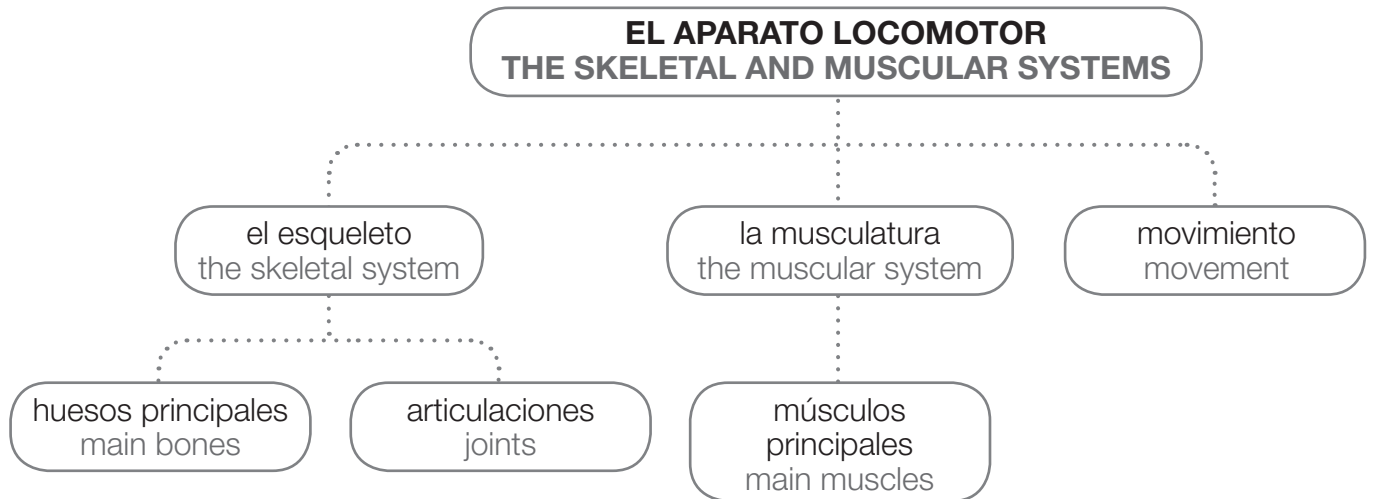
EL APARATO LOCOMOTOR
THE SKELETAL AND MUSCULAR SYSTEMS

el esqueleto
the skeletal system

la musculatura
the muscular system

movimiento
movement

huesos principales
main bones

articulaciones
joints

músculos principales
main muscles